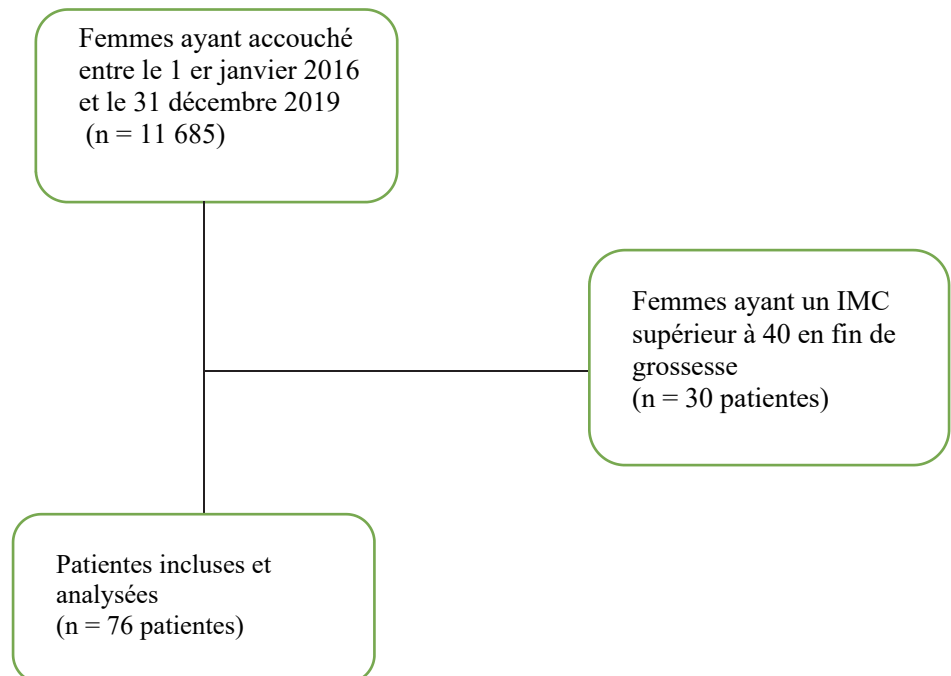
Femmes ayant accouché entre le 1 er janvier 2016 et le 31 décembre 2019 (n = 11 685)

Femmes ayant un IMC supérieur à 40 en fin de grossesse (n = 30 patientes)

Patientes incluses et analysées (n = 76 patientes)